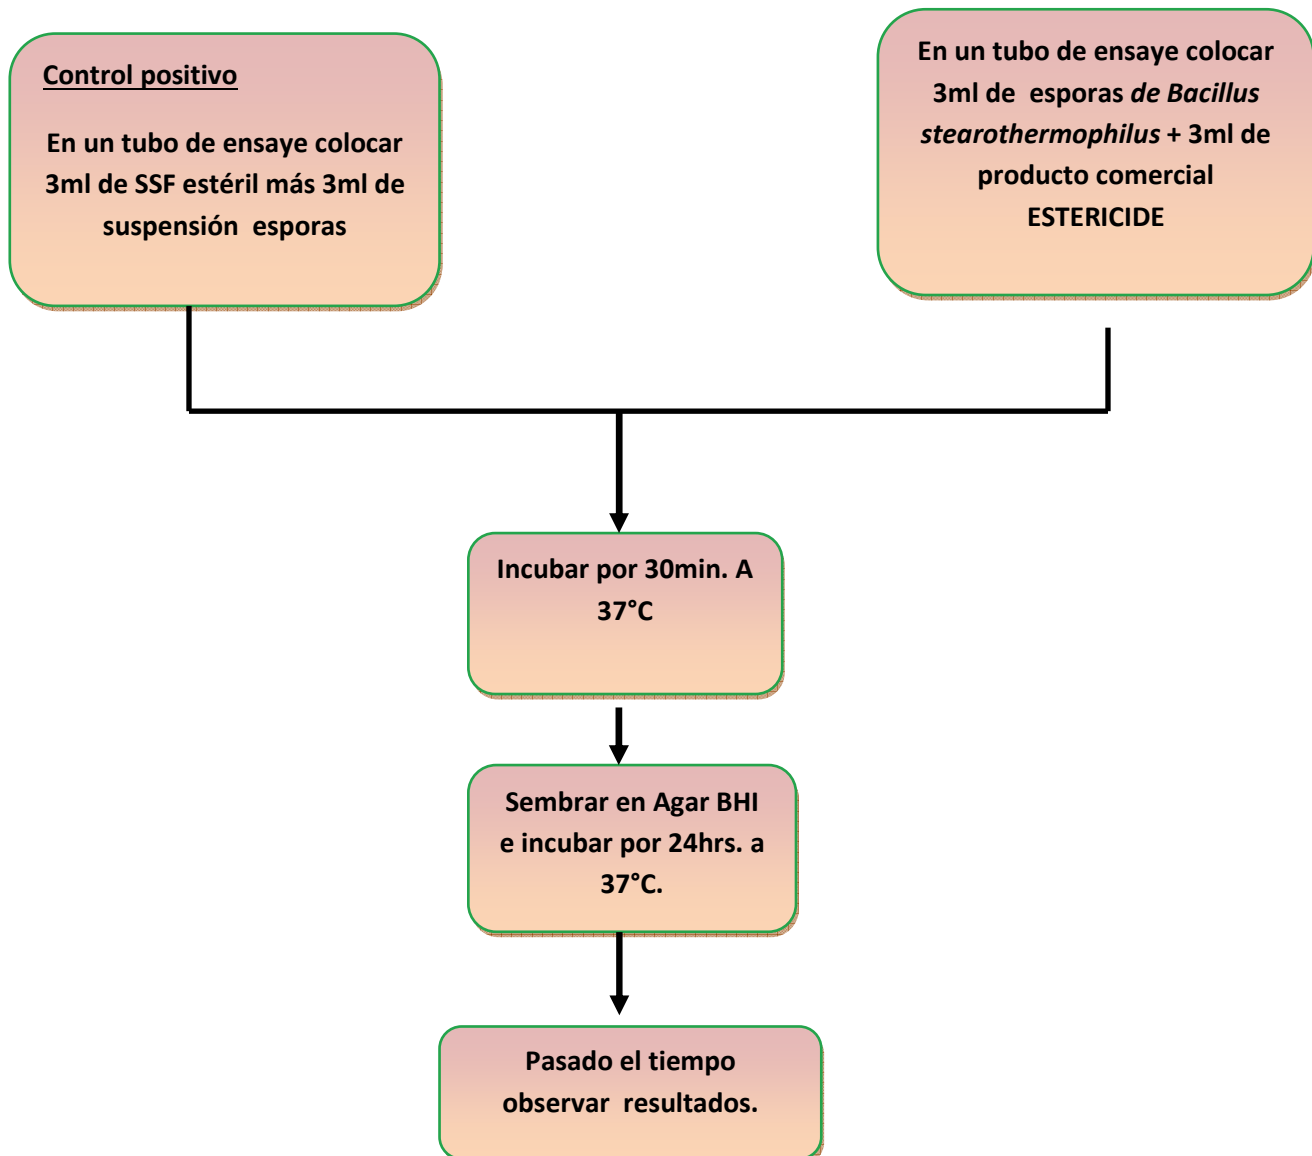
Control positivo

En un tubo de ensaye colocar 3ml de SSF estéril más 3ml de suspensión esporas

En un tubo de ensaye colocar 3ml de esporas de Bacillus stearothermophilus + 3ml de producto comercial ESTERICIDE

Incubar por 30min. A 37°C

Sembrar en Agar BHI e incubar por 24hrs. a 37°C.

Pasado el tiempo observar resultados.